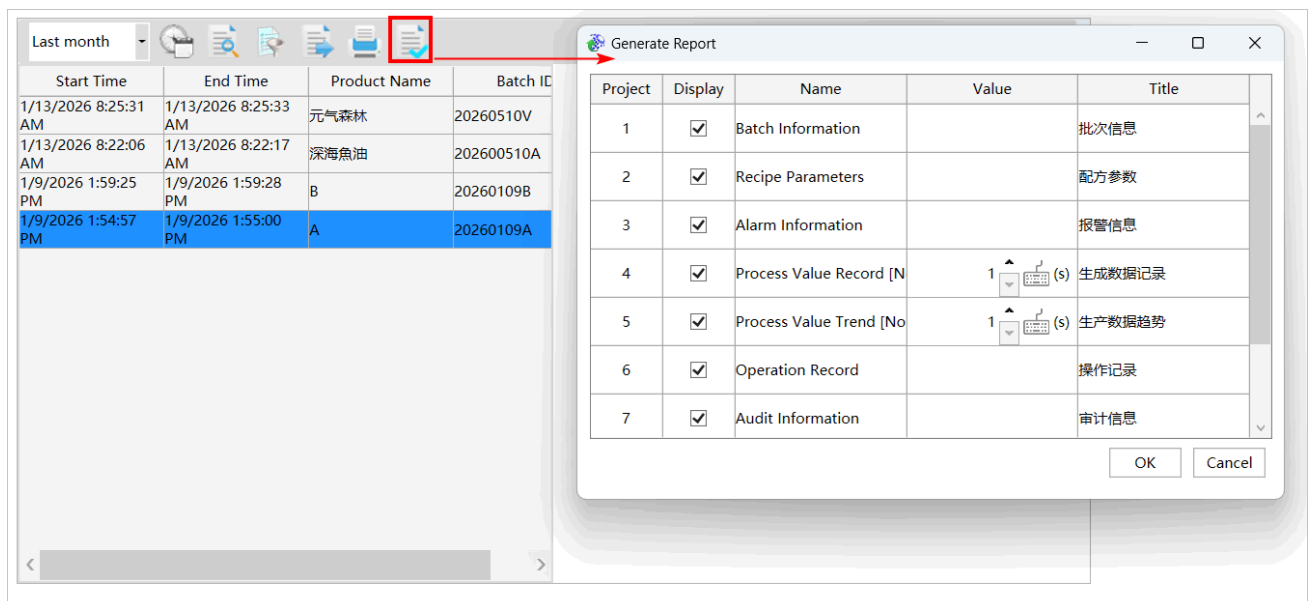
Last month

| Start Time | End Time | Product Name | Batch ID |
|---|---|---|---|
| 1/13/2026 8:25:31 AM | 1/13/2026 8:25:33 AM | 元气森林 | 20260510V |
| 1/13/2026 8:22:06 AM | 1/13/2026 8:22:17 AM | 深海魚油 | 202600510A |
| 1/9/2026 1:59:25 PM | 1/9/2026 1:59:28 PM | B | 20260109B |
| 1/9/2026 1:54:57 PM | 1/9/2026 1:55:00 PM | A | 20260109A |

Generate Report

| Project | Display | Name | Value | Title |
|---|---|---|---|---|
| 1 | ☑ | Batch Information | | 批次信息 |
| 2 | ☑ | Recipe Parameters | | 配方参数 |
| 3 | ☑ | Alarm Information | | 报警信息 |
| 4 | ☑ | Process Value Record [N | 1 (s) | 生成数据记录 |
| 5 | ☑ | Process Value Trend [No | 1 (s) | 生产数据趋势 |
| 6 | ☑ | Operation Record | | 操作记录 |
| 7 | ☑ | Audit Information | | 审计信息 |

OK Cancel